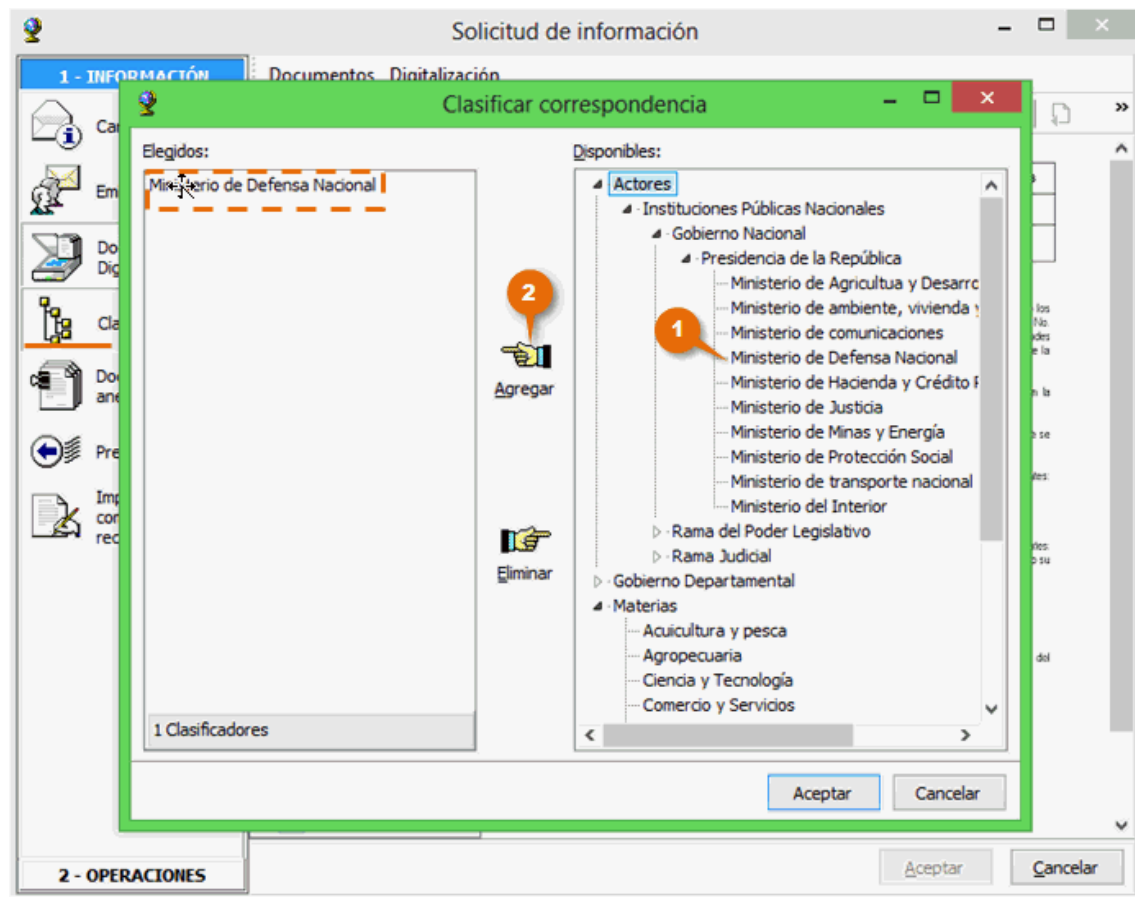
Solicitud de información

1 - INFORMACIÓN

Documentos Digitalización

Ca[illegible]

Em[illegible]

Do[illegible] Dig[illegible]

Cla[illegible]

Do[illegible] ane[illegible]

Pre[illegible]

Imp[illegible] con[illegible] rec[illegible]

2 - OPERACIONES

Clasificar correspondencia

Elegidos:

Ministerio de Defensa Nacional

1 Clasificadores

2

Agregar

Eliminar

Disponibles:

Actores
Instituciones Públicas Nacionales
Gobierno Nacional
Presidencia de la República
Ministerio de Agricultua y Desarro
Ministerio de ambiente, vivienda y
Ministerio de comunicaciones
1
Ministerio de Defensa Nacional
Ministerio de Hacienda y Crédito P
Ministerio de Justicia
Ministerio de Minas y Energía
Ministerio de Protección Social
Ministerio de transporte nacional
Ministerio del Interior
Rama del Poder Legislativo
Rama Judicial
Gobierno Departamental
Materias
Acuicultura y pesca
Agropecuaria
Ciencia y Tecnología
Comercio y Servicios

Aceptar

Cancelar

Aceptar

Cancelar